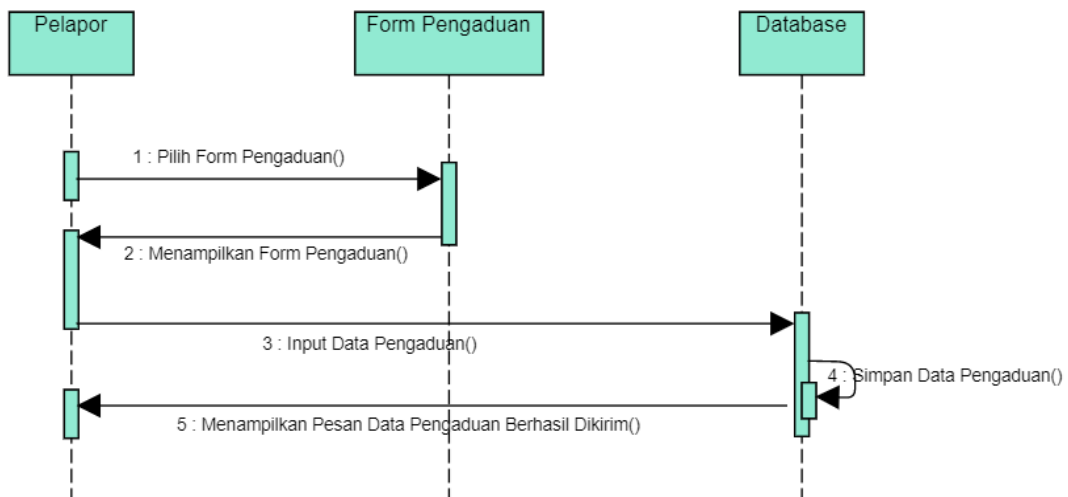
Pelapor

Form Pengaduan

Database

1 : Pilih Form Pengaduan()

2 : Menampilkan Form Pengaduan()

3 : Input Data Pengaduan()

4 : Simpan Data Pengaduan()

5 : Menampilkan Pesan Data Pengaduan Berhasil Dikirim()